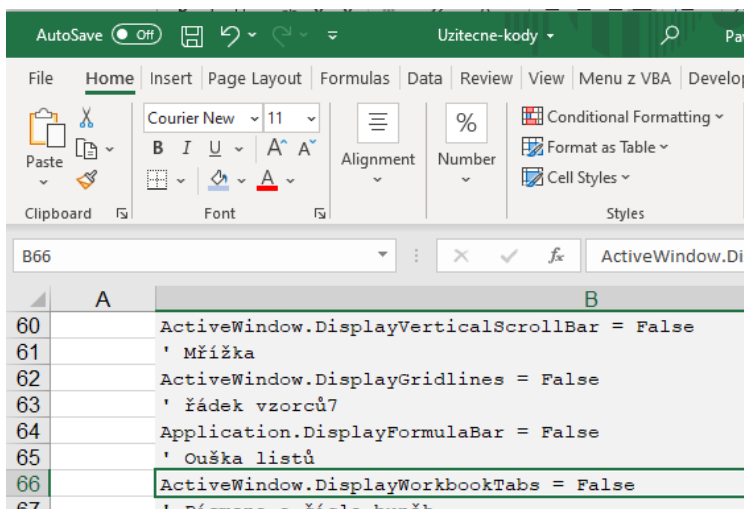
AutoSave Off Uzitecne-kody Pav

File Home Insert Page Layout Formulas Data Review View Menu z VBA Develop

Paste
Clipboard

Courier New 11
B I U A A
Font

Alignment

%
Number

Conditional Formatting
Format as Table
Cell Styles
Styles

B66 ActiveWindow.Di

| | A | B |
|---|---|---|
| 60 | | ActiveWindow.DisplayVerticalScrollBar = False |
| 61 | | ' Mřížka |
| 62 | | ActiveWindow.DisplayGridlines = False |
| 63 | | ' řádek vzorců7 |
| 64 | | Application.DisplayFormulaBar = False |
| 65 | | ' Ouška listů |
| 66 | | ActiveWindow.DisplayWorkbookTabs = False |
| 67 | | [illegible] |